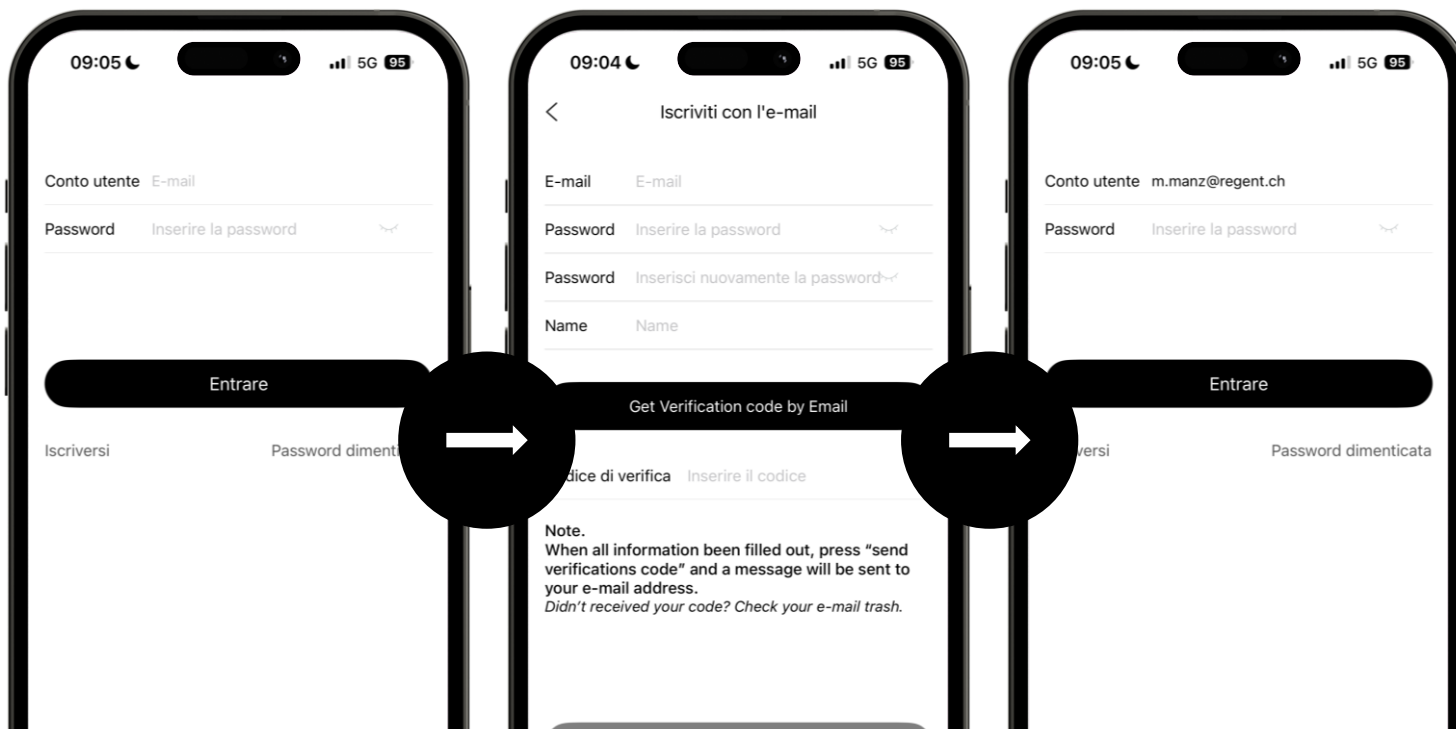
09:05 5G 95

Conto utente E-mail

Password Inserire la password

Entrare

Iscriversi Password dimenti

09:04 5G 95

Iscriviti con l'e-mail

E-mail E-mail

Password Inserire la password

Password Inserisci nuovamente la password

Name Name

Get Verification code by Email

dice di verifica Inserire il codice

Note.
When all information been filled out, press "send verifications code" and a message will be sent to your e-mail address.
*Didn't received your code? Check your e-mail trash.*

09:05 5G 95

Conto utente m.manz@regent.ch

Password Inserire la password

Entrare

versi Password dimenticata